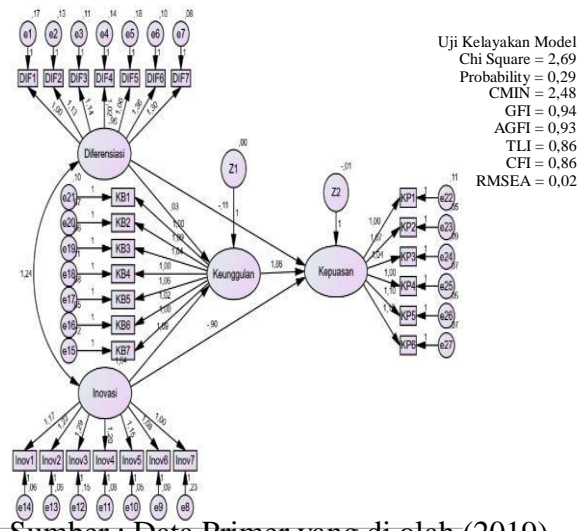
Uji Kelayakan Model
Chi Square = 2,69
Probability = 0,29
CMIN = 2,48
GFI = 0,94
AGFI = 0,93
TLI = 0,86
CFI = 0,86
RMSEA = 0,02

,17 ,13 ,11 ,14 ,10 ,10 ,08
e1 e2 e3 e4 e5 e6 e7
1 1 1 1 1 1 1
DIF1 DIF2 DIF3 DIF4 DIF5 DIF6 DIF7
1,00 1,13 1,14 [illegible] 1,06 1,36 1,30
Diferensiasi
,10
,00
Z1
,01
Z2
,03
-,11
1
1
e21 e20 e19 e18 e17 e16 e15
KB1 KB2 KB3 KB4 KB5 KB6 KB7
1,00 1,00 1,00 1,05 1,02 1,00 1,09
1,24
Keunggulan
1,86
Kepuasan
-,90
,11
e22 e23 e24 e25 e26 e27
KP1 KP2 KP3 KP4 KP5 KP6
1,00 1,07 1,04 1,00 1,10 1,10
Inovasi
,18
1,17 1,20 1,29 1,10 1,15 1,08 1,00
Inov1 Inov2 Inov3 Inov4 Inov5 Inov6 Inov7
,06 ,06 ,15 ,08 ,06 ,09 ,23
e14 e13 e12 e11 e10 e9 e8
Sumber : Data Primer yang di olah (2019)